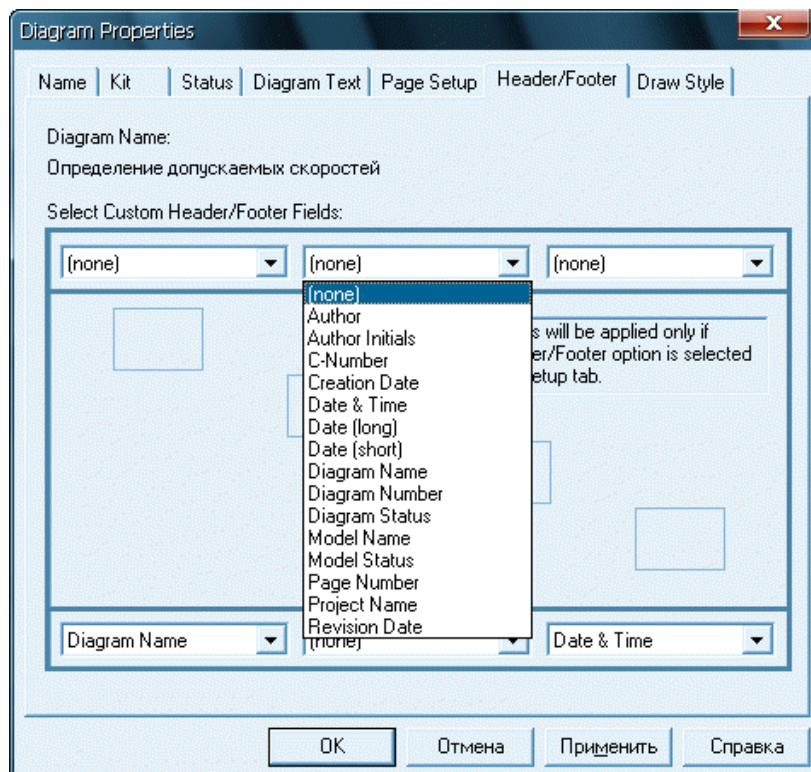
Diagram Properties

Name | Kit | Status | Diagram Text | Page Setup | Header/Footer | Draw Style

Diagram Name:
Определение допускаемых скоростей

Select Custom Header/Footer Fields:

(none)
(none)
(none)

(none)
Author
Author Initials
C-Number
Creation Date
Date & Time
Date (long)
Date (short)
Diagram Name
Diagram Number
Diagram Status
Model Name
Model Status
Page Number
Project Name
Revision Date

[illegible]s will be applied only if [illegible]er/Footer option is selected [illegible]etup tab.

Diagram Name
(none)
Date & Time

OK
Отмена
Применить
Справка